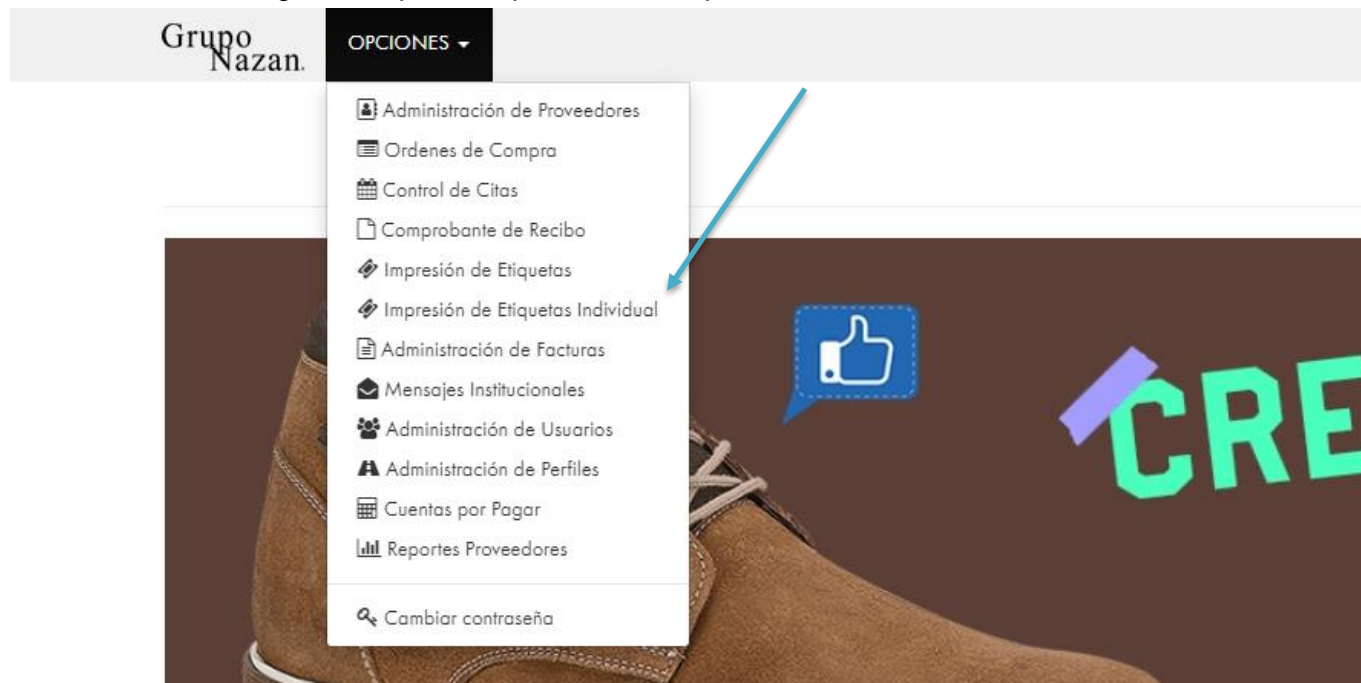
Grupo Nazan.

OPCIONES ▾

Administración de Proveedores
Ordenes de Compra
Control de Citas
Comprobante de Recibo
Impresión de Etiquetas
Impresión de Etiquetas Individual
Administración de Facturas
Mensajes Institucionales
Administración de Usuarios
Administración de Perfiles
Cuentas por Pagar
Reportes Proveedores

Cambiar contraseña

CRE